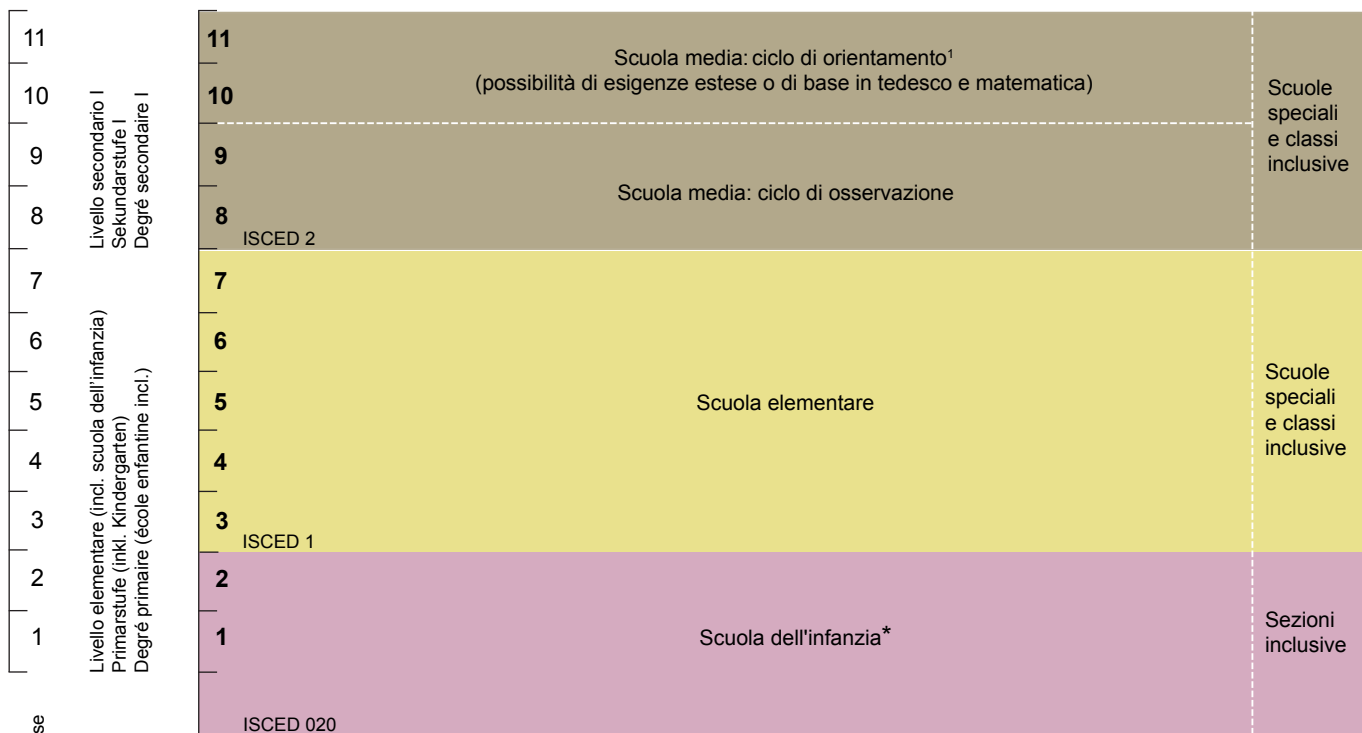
11
10
9
8
7
6
5
4
3
2
1

Livello secondario I
Sekundarstufe I
Degré secondaire I

Livello elementare (incl. scuola dell'infanzia)
Primarstufe (inkl. Kindergarten)
Degré primaire (école enfantine incl.)

se

11
10
Scuola media: ciclo di orientamento¹
(possibilità di esigenze estese o di base in tedesco e matematica)

9
8
Scuola media: ciclo di osservazione
ISCED 2

Scuole speciali e classi inclusive

7
6
5
4
3
Scuola elementare
ISCED 1

Scuole speciali e classi inclusive

2
1
Scuola dell'infanzia*
ISCED 020

Sezioni inclusive